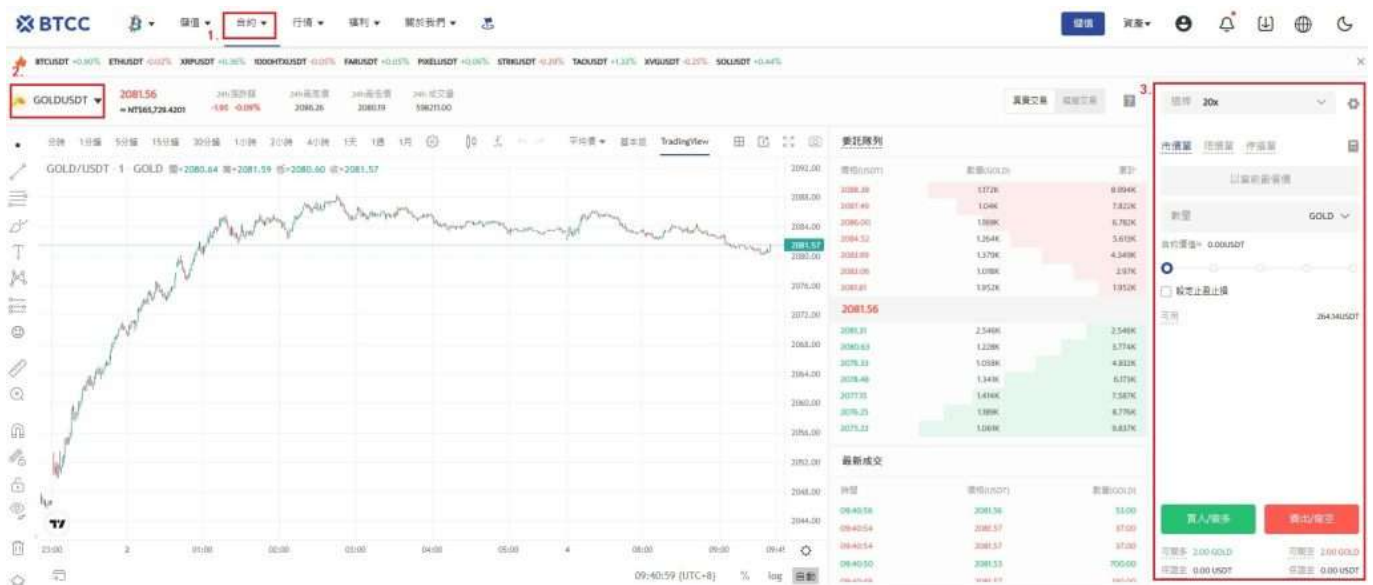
BTCC 儲值 合約 行情 福利 關於我們
1.
儲值 資產
BTCUSDT ETHUSDT XRPUSDT 1000HTXUSDT FARUSDT PIXELUSDT STRKUSDT TAOUSDT XVGUSDT SOLUSDT
2.
GOLDUSDT 2081.56 ≈ NT$65,728.4201 24h漲跌幅 -1.90 -0.09% 24h最高價 2086.26 24h最低價 2080.19 24h成交量 598211.00
真實交易 模擬交易
3.
逐倉 20x
GOLD/USDT · 1 · GOLD 開=2080.64 高=2081.59 低=2080.60 收=2081.57
TradingView
2092.00 2088.00 2084.00 2081.57 2080.00 2076.00 2072.00 2068.00 2064.00 2060.00 2056.00 2052.00 2048.00 2044.00
23:00 2 01:00 02:00 03:00 04:00 05:00 4 08:00 09:00
09:40:59 (UTC+8) % log 自動
委託隊列
價格(USDT) 數量(GOLD) 累計
2081.56
最新成交
時間 價格(USDT) 數量(GOLD)
09:40:56 2081.56 53.00
09:40:54 2081.57 37.00
09:40:54 2081.57 37.00
09:40:50 2081.53 700.00
市價單 限價單 停損單
以當前最優價
數量 GOLD
合約價值≈ 0.00USDT
設定止盈止損
可用 264.14USDT
買入/做多 賣出/做空
可開多 2.00 GOLD 可開空 2.00 GOLD
保證金 0.00 USDT 保證金 0.00 USDT